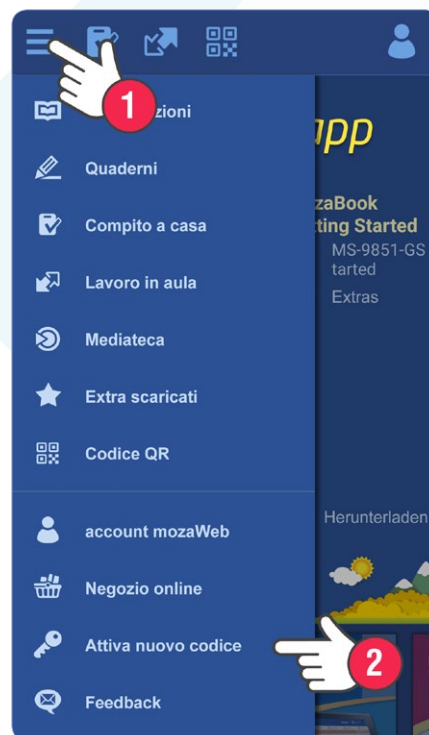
1
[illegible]zioni

Quaderni

Compito a casa

Lavoro in aula

Mediateca

Extra scaricati

Codice QR

account mozaWeb

Negozio online

Attiva nuovo codice

Feedback

2

app

zaBook
ting Started
MS-9851-GS
tarted
Extras

Herunterladen